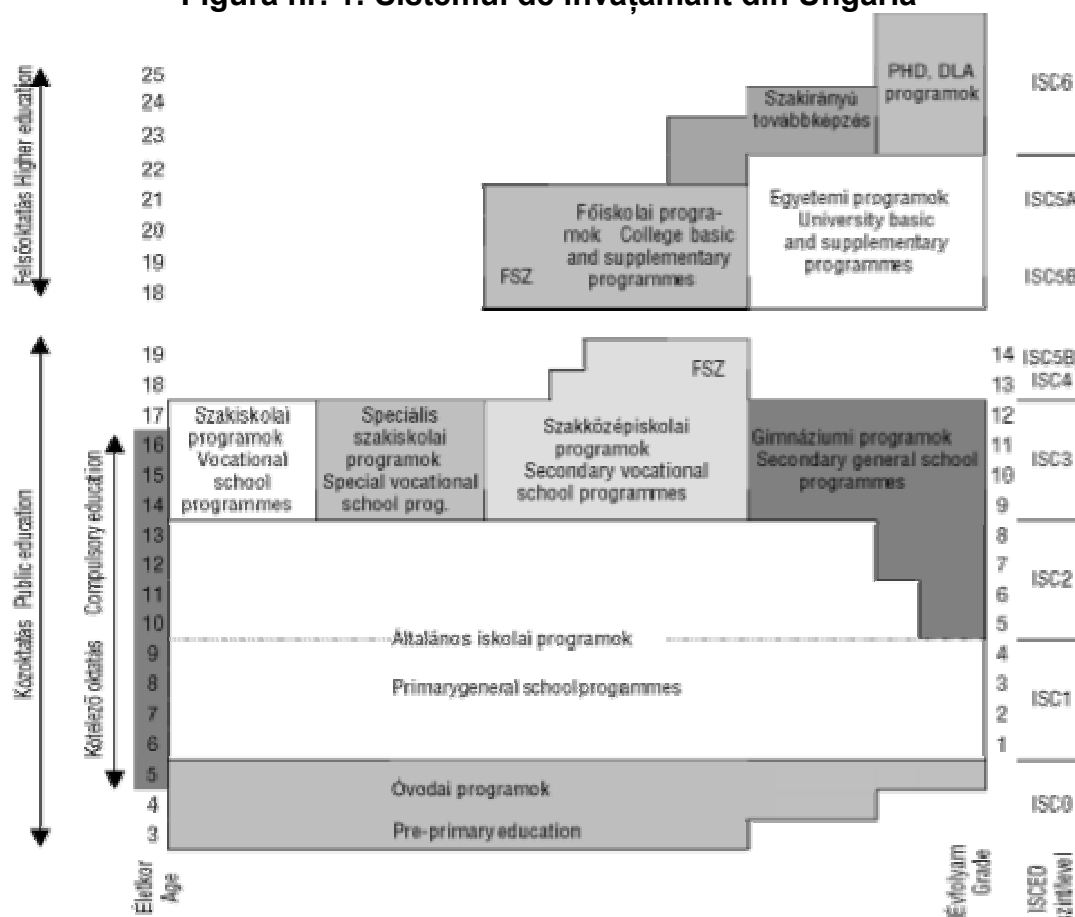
Figura nr. 1: Sistemul de învăţământ din Ungaria

Felsőoktatás Higher education

25
24
23
22
21
20
19
18

PHD, DLA programok

Szakirányú továbbképzés

Egyetemi programok University basic and supplementary programmes

Főiskolai programok College basic and supplementary programmes

FSZ

ISC6
ISC5A
ISC5B

Közoktatás Public education

Kötelező oktatás Compulsory education

19
18
17
16
15
14
13
12
11
10
9
8
7
6
5
4
3

FSZ

Szakiskolai programok Vocational school programmes

Speciális szakiskolai programok Special vocational school prog.

Szakközépiskolai programok Secondary vocational school programmes

Gimnáziumi programok Secondary general school programmes

Általános iskolai programok

Primarygeneral schoolprogrammes

Óvodai programok

Pre-primary education

14
13
12
11
10
9
8
7
6
5
4
3
2
1

ISC5B
ISC4
ISC3
ISC2
ISC1
ISC0

Életkor Age

Évfolyam Grade

ISCED szintlevel